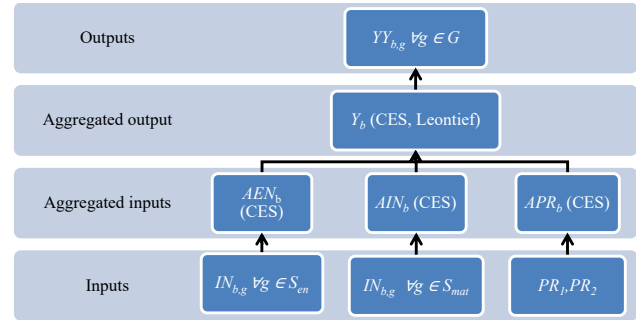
Outputs

$YY_{b,g}\ \forall g \in G$

Aggregated output

$Y_b$ (CES, Leontief)

Aggregated inputs

$AEN_b$ (CES)

$AIN_b$ (CES)

$APR_b$ (CES)

Inputs

$IN_{b,g}\ \forall g \in S_{en}$

$IN_{b,g}\ \forall g \in S_{mat}$

$PR_1, PR_2$